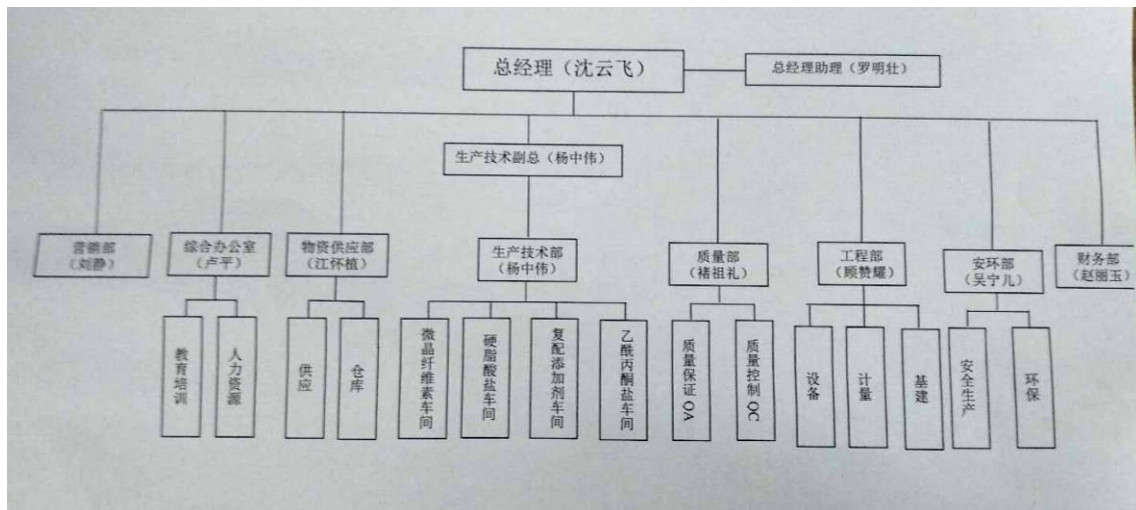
总经理（沈云飞）

总经理助理（罗明壮）

生产技术副总（杨中伟）

营销部（刘静）

综合办公室（卢平）

物资供应部（江怀植）

生产技术部（杨中伟）

质量部（褚祖礼）

工程部（顾赞耀）

安环部（吴宁儿）

财务部（赵丽玉）

教育培训

人力资源

供应

仓库

微晶纤维素车间

硬脂酸盐车间

复配添加剂车间

乙酰内酮盐车间

质量保证QA

质量控制QC

设备

计量

基建

安全生产

环保